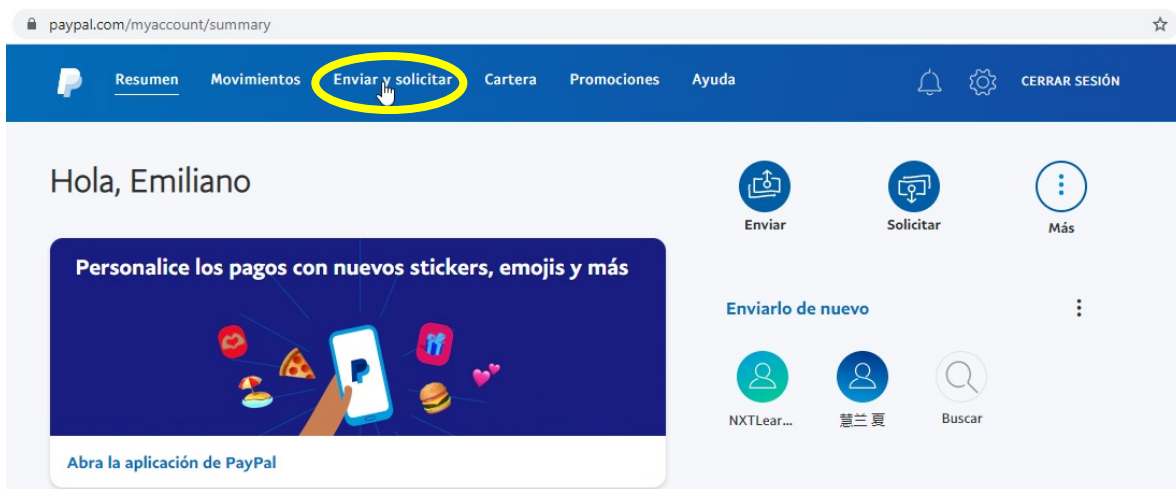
paypal.com/myaccount/summary

Resumen Movimientos Enviar y solicitar Cartera Promociones Ayuda CERRAR SESIÓN

Hola, Emiliano

Enviar Solicitar Más

Personalice los pagos con nuevos stickers, emojis y más

Abra la aplicación de PayPal

Enviarlo de nuevo

NXTLear... 慧兰夏 Buscar